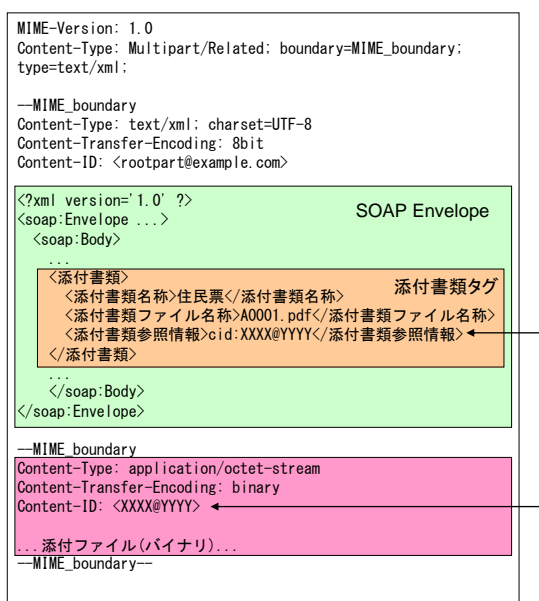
MIME-Version: 1.0
Content-Type: Multipart/Related; boundary=MIME_boundary; type=text/xml;

--MIME_boundary
Content-Type: text/xml; charset=UTF-8
Content-Transfer-Encoding: 8bit
Content-ID: <rootpart@example.com>

<?xml version='1.0' ?>
<soap:Envelope ...>
<soap:Body>
...
<添付書類>
<添付書類名称>住民票</添付書類名称>
<添付書類ファイル名称>A0001.pdf</添付書類ファイル名称>
<添付書類参照情報>cid:XXXX@YYYY</添付書類参照情報>
</添付書類>
...
</soap:Body>
</soap:Envelope>

SOAP Envelope

添付書類タグ

--MIME_boundary
Content-Type: application/octet-stream
Content-Transfer-Encoding: binary
Content-ID: <XXXX@YYYY>

...添付ファイル(バイナリ)...
--MIME_boundary--